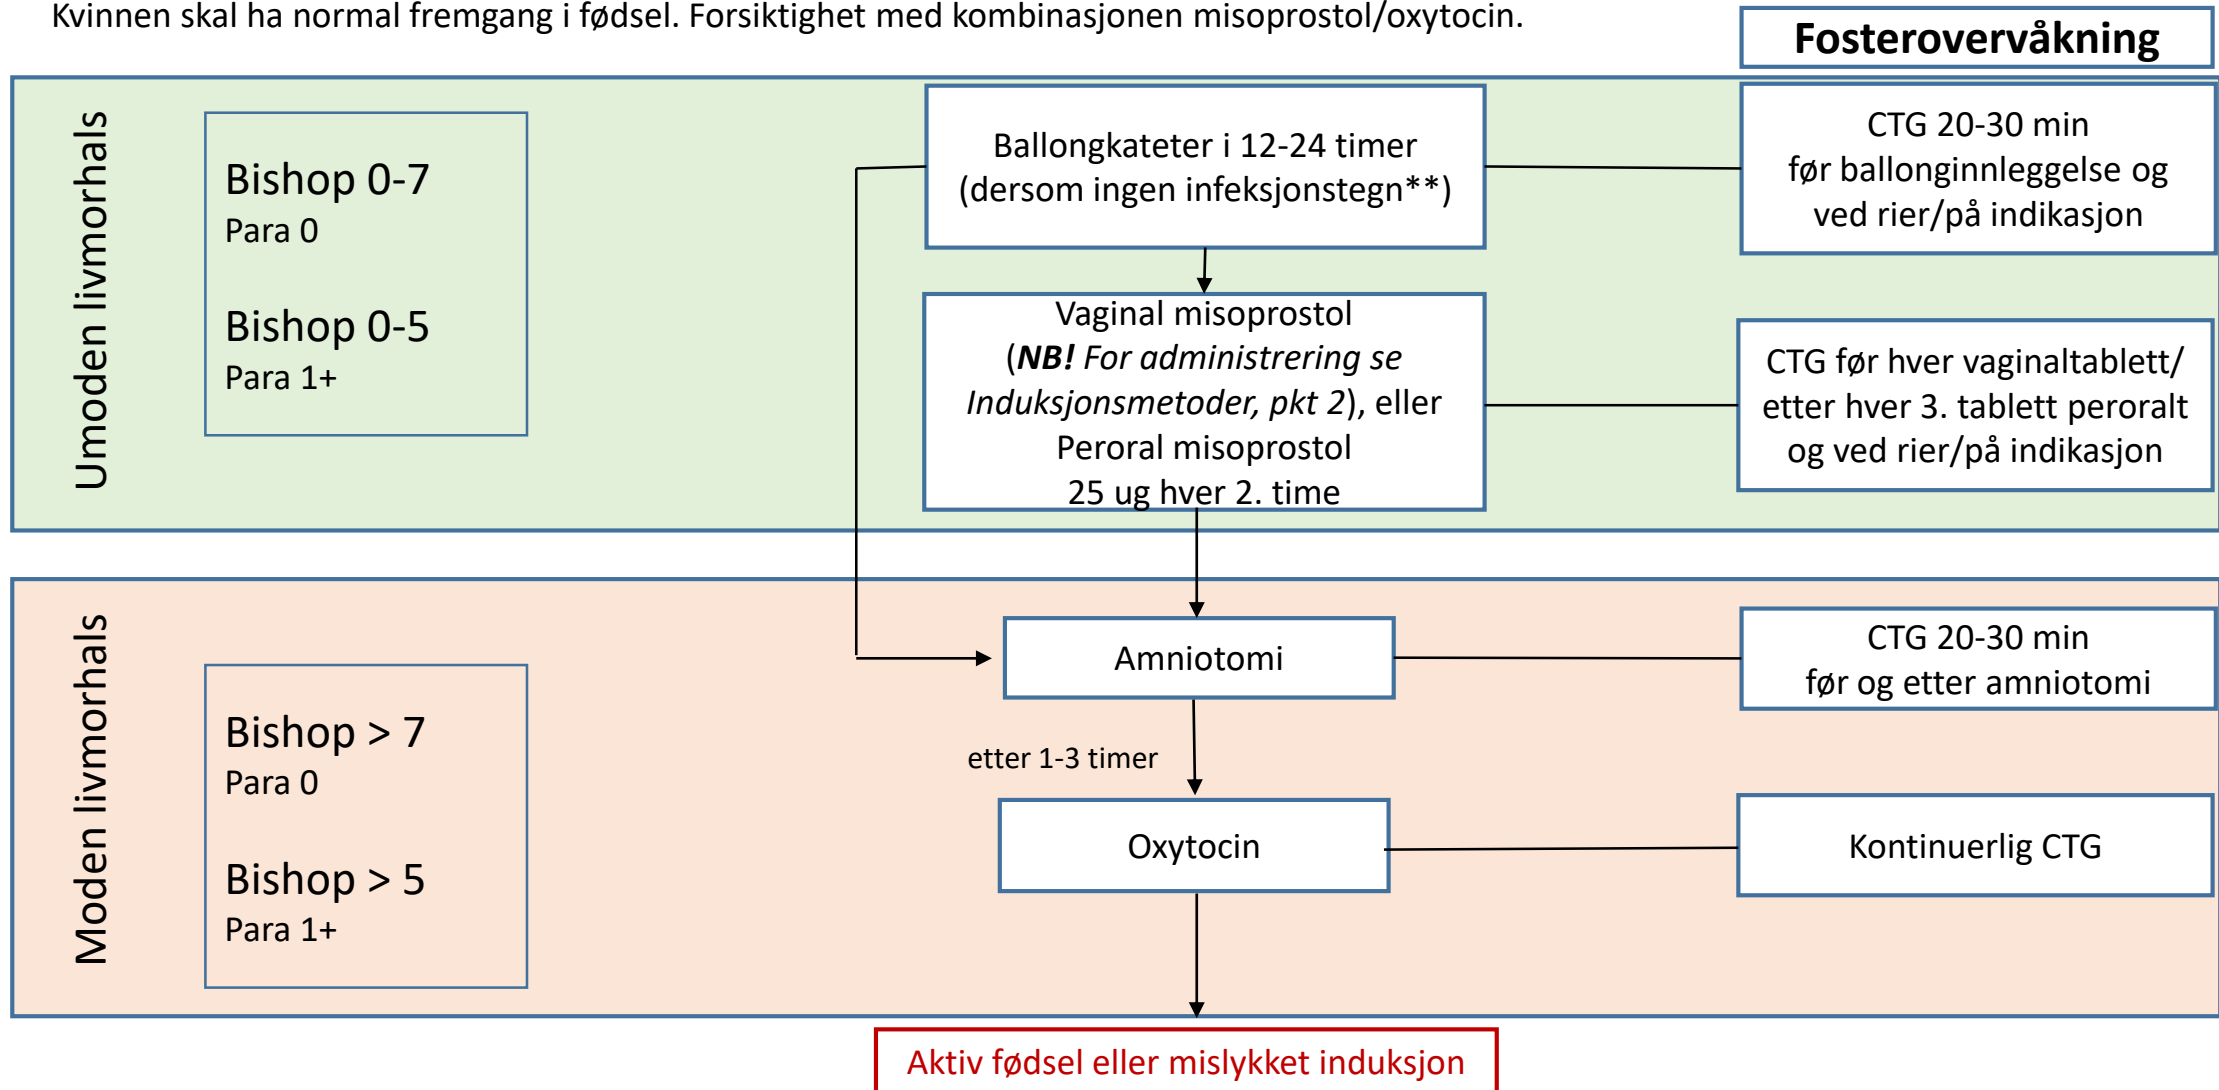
Kvinnen skal ha normal fremgang i fødsel. Forsiktighet med kombinasjonen misoprostol/oxytocin.

Fosterovervåkning

Umoden livmorhals

Bishop 0-7
Para 0

Bishop 0-5
Para 1+

Ballongkateter i 12-24 timer (dersom ingen infeksjonstegn**)

CTG 20-30 min før ballonginnleggelse og ved rier/på indikasjon

Vaginal misoprostol (***NB!** For administrering se Induksjonsmetoder, pkt 2*), eller Peroral misoprostol 25 ug hver 2. time

CTG før hver vaginaltablett/ etter hver 3. tablett peroralt og ved rier/på indikasjon

Moden livmorhals

Bishop > 7
Para 0

Bishop > 5
Para 1+

Amniotomi

CTG 20-30 min før og etter amniotomi

etter 1-3 timer

Oxytocin

Kontinuerlig CTG

Aktiv fødsel eller mislykket induksjon